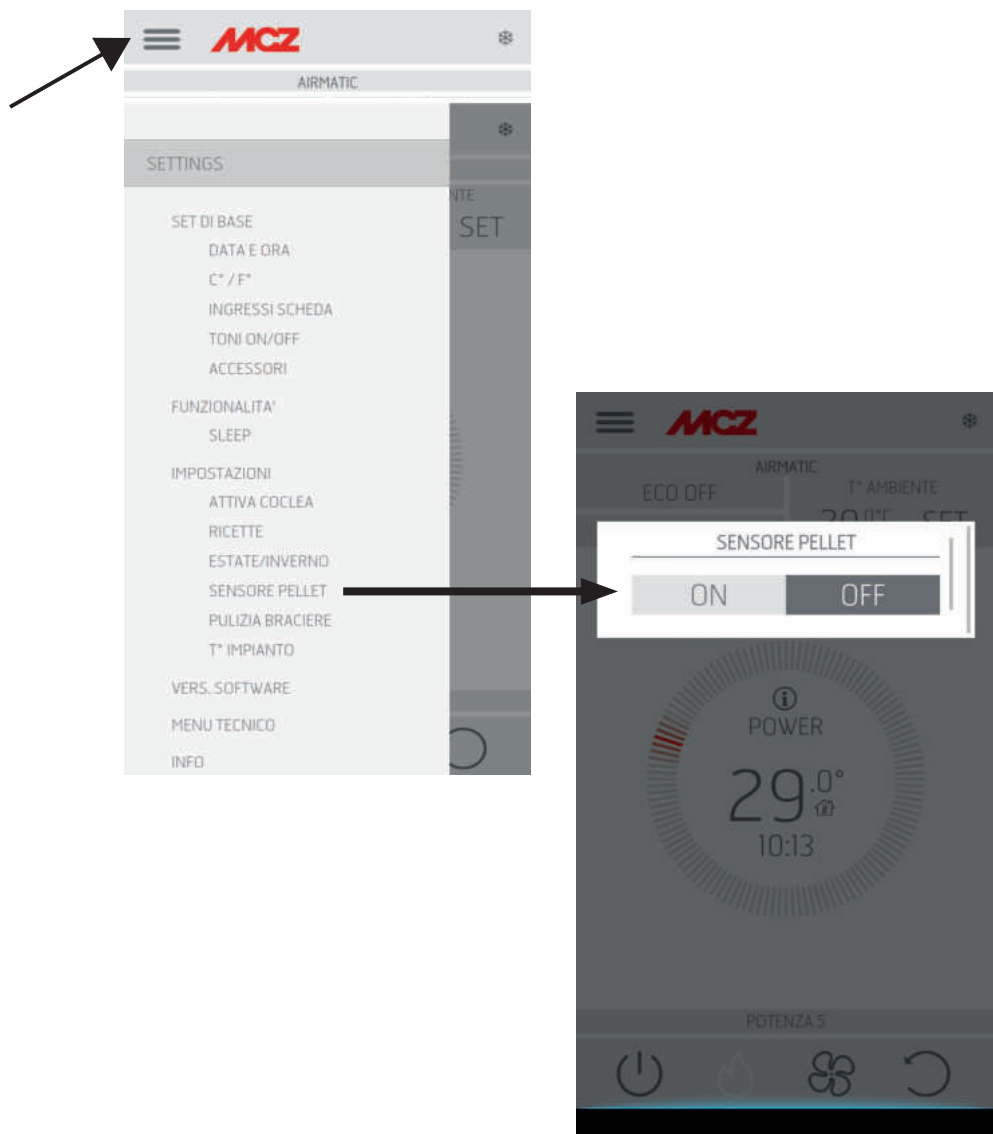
MCZ

AIRMATIC

SETTINGS

NTE
SET

SET DI BASE
DATA E ORA
C° / F°
INGRESSI SCHEDA
TONI ON/OFF
ACCESSORI

FUNZIONALITA'
SLEEP

IMPOSTAZIONI
ATTIVA COCLEA
RICETTE
ESTATE/INVERNO
SENSORE PELLET
PULIZIA BRACIERE
T° IMPIANTO

VERS. SOFTWARE

MENU TECNICO

INFO

MCZ

AIRMATIC

ECO OFF

T° AMBIENTE

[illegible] SET

SENSORE PELLET

ON OFF

POWER

29.0°

10:13

POTENZA 5